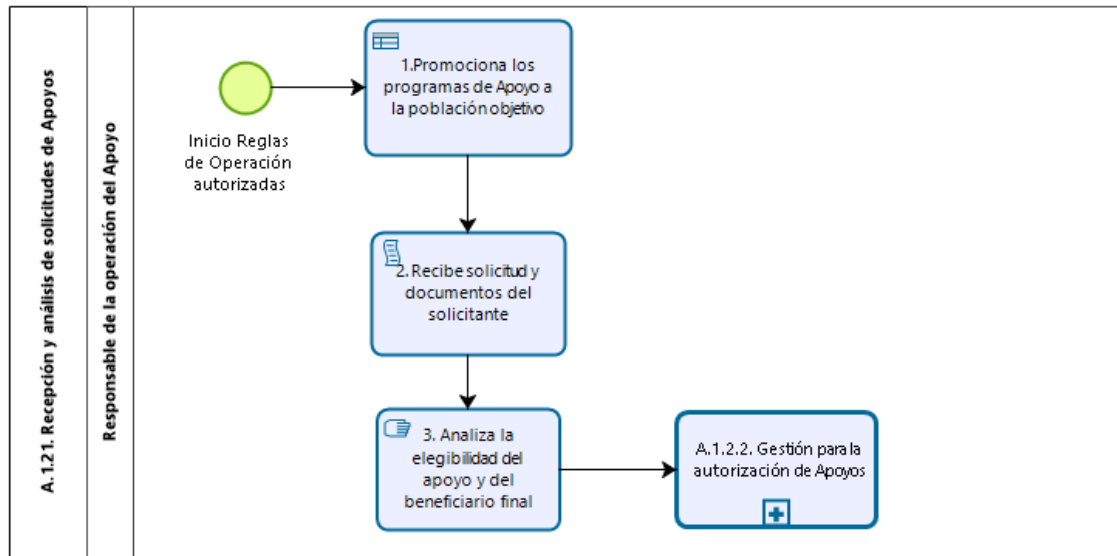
A.1.21. Recepción y análisis de solicitudes de Apoyos

Responsable de la operación del Apoyo

Inicio Reglas de Operación autorizadas

1.Promociona los programas de Apoyo a la población objetivo

2. Recibe solicitud y documentos del solicitante

3. Analiza la elegibilidad del apoyo y del beneficiario final

A.1.2.2. Gestión para la autorización de Apoyos